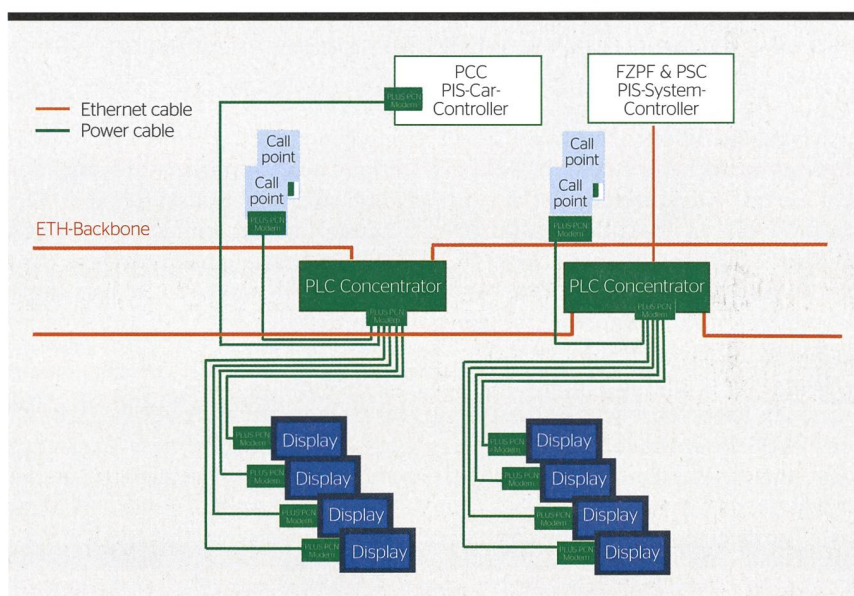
Ethernet cable
Power cable

PCC
PIS-Car-Controller

PLUS-PCN Modem

FZPF & PSC
PIS-System-Controller

Call point
Call point
PLUS-PCN Modem

Call point
Call point
PLUS-PCN Modem

ETH-Backbone

PLC Concentrator
PLUS-PCN Modem

PLC Concentrator
PLUS-PCN Modem

PLUS-PCN Modem Display
PLUS-PCN Modem Display
PLUS-PCN Modem Display
PLUS-PCN Modem Display

PLUS-PCN Modem Display
PLUS-PCN Modem Display
PLUS-PCN Modem Display
PLUS-PCN Modem Display